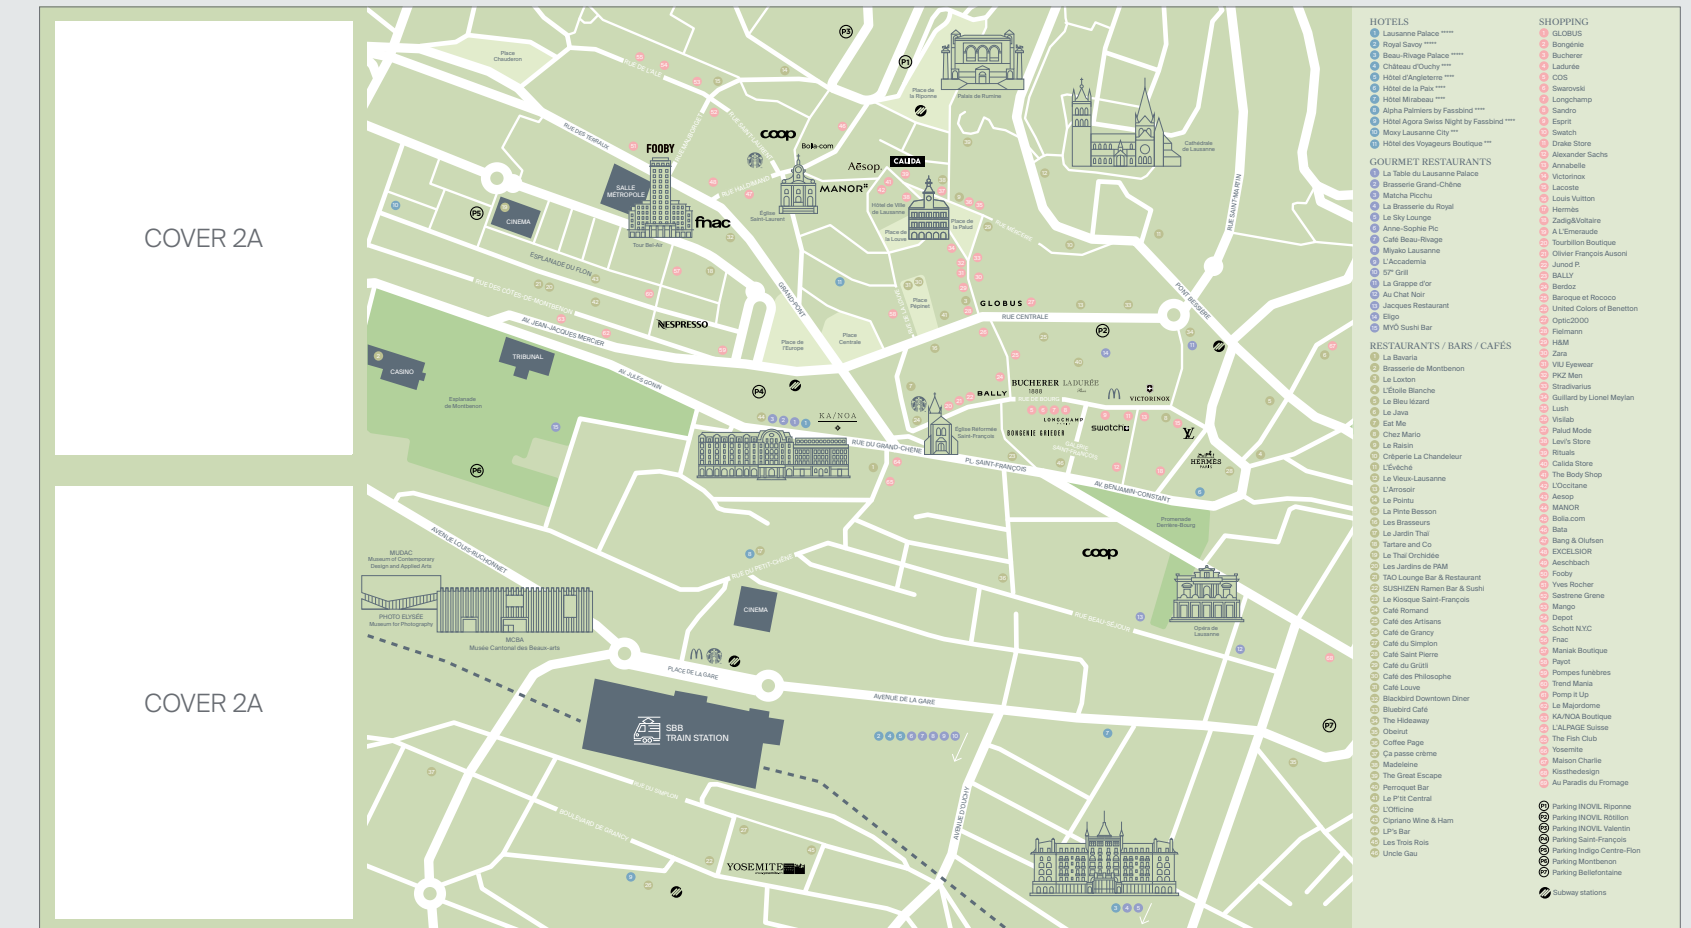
COVER 2A

COVER 2A

Place Chauderon
RUE DE L'ALE
RUE DES TERREAUX
FOOBY
SALLE MÉTROPOLE
CINEMA
Tour Bel-Air
coop
Bolia.com
Aēsop
CALIDA
MANOR
fnac
Eglise Saint-Laurent
Place de la Riponne
Palais de Rumine
Hôtel de Ville de Lausanne
Place de la Palud
Place de la Louve
Cathédrale de Lausanne
RUE SAINT-MARTIN
ESPLANADE DU FLON
RUE DES CÔTES DE MONTBENON
AV. JEAN-JACQUES MERCIER
NESPRESSO
GRAND-PONT
Place de l'Europe
Place Centrale
Place Pépinet
GLOBUS
RUE CENTRALE
PONT BESSIERES
TRIBUNAL
CASINO
Esplanade de Montbenon
AV. JULES GONIN
KA/NOA
BUCHERER 1888
LADURÉE
BALLY
VICTORINOX
LONGCHAMP
BONGENIE GRIEDER
swatch
Eglise Réformée Saint-François
RUE DU GRAND-CHÊNE
PL. SAINT-FRANÇOIS
HERMÈS
AV. BENJAMIN-CONSTANT
Promenade Derrière-Bourg
coop
AVENUE LOUIS-RUCHONNET
MUDAC Museum of Contemporary Design and Applied Arts
PHOTO ELYSÉE Museum for Photography
MCBA Musée Cantonal des Beaux-arts
RUE DU PETIT-CHÊNE
CINEMA
PLACE DE LA GARE
AVENUE DE LA GARE
SBB TRAIN STATION
RUE BEAU-SEJOUR
Opéra de Lausanne
RUE DU SIMPLON
BOULEVARD DE GRANCY
YOSEMITE
AVENUE D'OUCHY
P1 P2 P3 P4 P5 P6 P7

HOTELS
1 Lausanne Palace *****
2 Royal Savoy *****
3 Beau-Rivage Palace *****
4 Château d'Ouchy ****
5 Hôtel d'Angleterre ****
6 Hôtel de la Paix ****
7 Hôtel Mirabeau ****
8 Alpha Palmiers by Fassbind ****
9 Hôtel Agora Swiss Night by Fassbind ****
10 Moxy Lausanne City ***
11 Hôtel des Voyageurs Boutique ***

GOURMET RESTAURANTS
1 La Table du Lausanne Palace
2 Brasserie Grand-Chêne
3 Matcha Picchu
4 La Brasserie du Royal
5 Le Sky Lounge
6 Anne-Sophie Pic
7 Café Beau-Rivage
8 Miyako Lausanne
9 L'Accademia
10 57° Grill
11 La Grappe d'or
12 Au Chat Noir
13 Jacques Restaurant
14 Eligo
15 MYÔ Sushi Bar

RESTAURANTS / BARS / CAFÉS
1 La Bavaria
2 Brasserie de Montbenon
3 Le Loxton
4 L'Étoile Blanche
5 Le Bleu lézard
6 Le Java
7 Eat Me
8 Chez Mario
9 Le Raisin
10 Crêperie La Chandeleur
11 L'Évêché
12 Le Vieux-Lausanne
13 L'Arrosoir
14 Le Pointu
15 La Pinte Besson
16 Les Brasseurs
17 Le Jardin Thaï
18 Tartare and Co
19 Le Thaï Orchidée
20 Les Jardins de PAM
21 TAO Lounge Bar & Restaurant
22 SUSHIZEN Ramen Bar & Sushi
23 Le Kiosque Saint-François
24 Café Romand
25 Café des Artisans
26 Café de Grancy
27 Café du Simplon
28 Café Saint Pierre
29 Café du Grütli
30 Café des Philosophe
31 Café Louve
32 Blackbird Downtown Diner
33 Bluebird Café
34 The Hideaway
35 Obeirut
36 Coffee Page
37 Ça passe crème
38 Madeleine
39 The Great Escape
40 Perroquet Bar
41 Le P'tit Central
42 L'Officine
43 Cipriano Wine & Ham
44 LP's Bar
45 Les Trois Rois
46 Uncle Gau

SHOPPING
1 GLOBUS
2 Bongénie
3 Bucherer
4 Ladurée
5 COS
6 Swarovski
7 Longchamp
8 Sandro
9 Esprit
10 Swatch
11 Drake Store
12 Alexander Sachs
13 Victorinox
14 Lacoste
15 Louis Vuitton
16 Hermès
17 Zadig&Voltaire
18 A L'Emeraude
19 Tourbillon Boutique
20 Olivier François Ausoni
21 Junod P.
22 BALLY
23 Berdoz
24 Baroque et Rococo
25 United Colors of Benetton
26 Optic2000
27 Fielmann
28 H&M
29 Zara
30 VIU Eyewear
31 PKZ Men
32 Stradivarius
33 Guillard by Lionel Meylan
34 Lush
35 Visilab
36 Palud Mode
37 Levi's Store
38 Rituals
39 Calida Store
40 The Body Shop
41 L'Occitane
42 Aesop
43 MANOR
44 Bolia.com
45 Bata
46 Bang & Olufsen
47 EXCELSIOR
48 Aeschbach
49 Fooby
50 Yves Rocher
51 Sestrene Grene
52 Mango
53 Depot
54 Schott N.Y.C
55 Fnac
56 Maniak Boutique
57 Payot
58 Pompes funèbres
59 Trend Mania
60 Pomp it Up
61 Le Majordome
62 KA/NOA Boutique
63 L'ALPAGE Suisse
64 The Fish Club
65 Yosemite
66 Maison Charlie
67 Kissthedesign
68 Au Paradis du Fromage

P1 Parking INOVIL Riponne
P2 Parking INOVIL Rôtillon
P3 Parking INOVIL Valentin
P4 Parking Saint-François
P5 Parking Indigo Centre-Flon
P6 Parking Montbenon
P7 Parking Bellefontaine

Subway stations